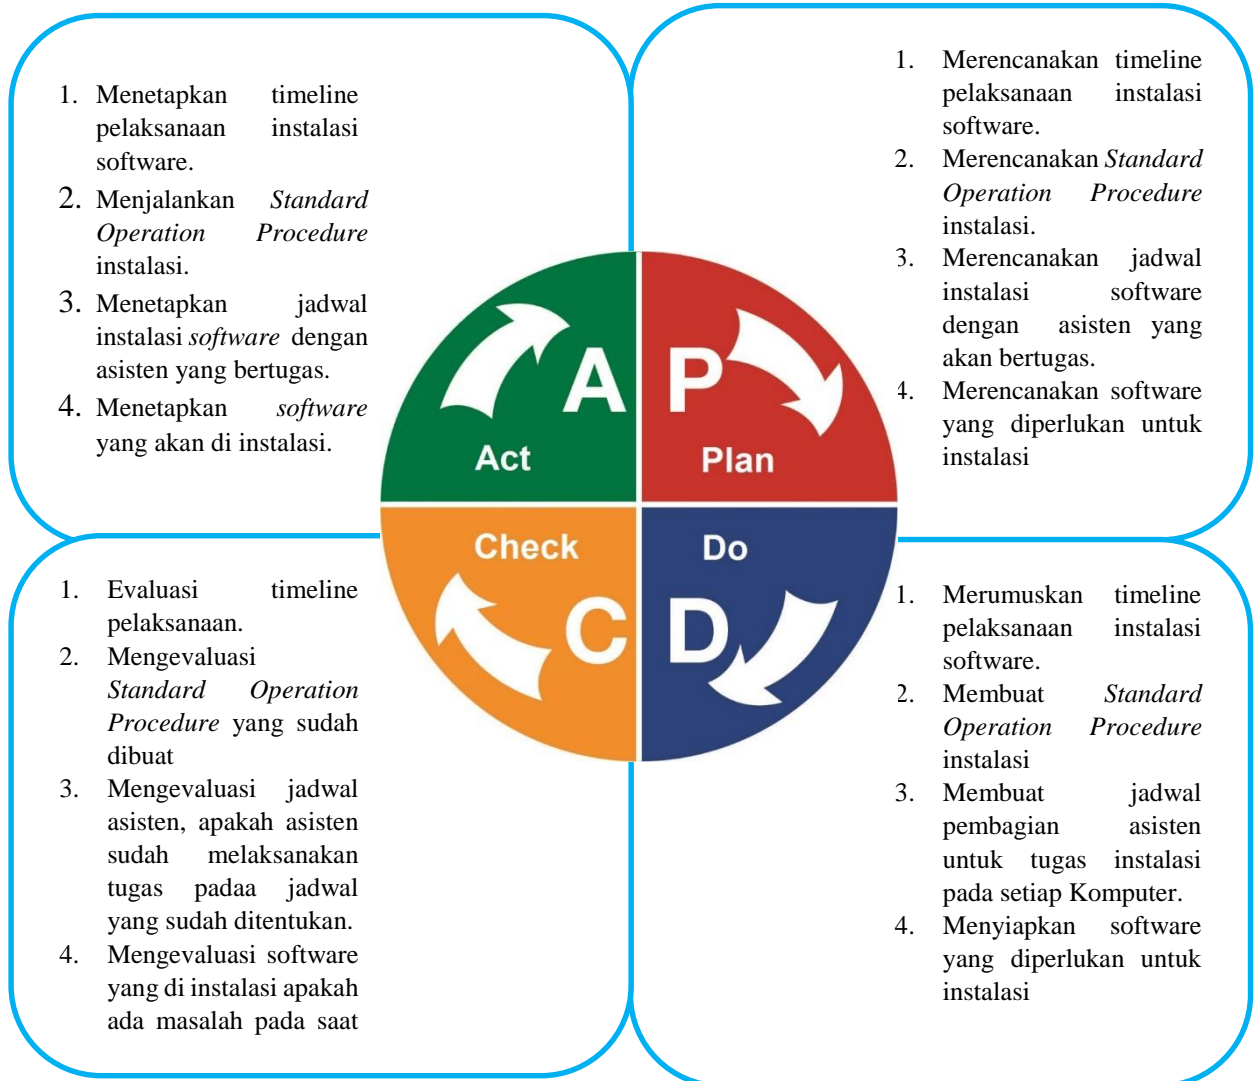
1. Menetapkan timeline pelaksanaan instalasi software.
2. Menjalankan *Standard Operation Procedure* instalasi.
3. Menetapkan jadwal instalasi *software* dengan asisten yang bertugas.
4. Menetapkan *software* yang akan di instalasi.

1. Merencanakan timeline pelaksanaan instalasi software.
2. Merencanakan *Standard Operation Procedure* instalasi.
3. Merencanakan jadwal instalasi software dengan asisten yang akan bertugas.
4. Merencanakan software yang diperlukan untuk instalasi

A
Act

P
Plan

Check
C

Do
D

1. Evaluasi timeline pelaksanaan.
2. Mengevaluasi *Standard Operation Procedure* yang sudah dibuat
3. Mengevaluasi jadwal asisten, apakah asisten sudah melaksanakan tugas padaa jadwal yang sudah ditentukan.
4. Mengevaluasi software yang di instalasi apakah ada masalah pada saat

1. Merumuskan timeline pelaksanaan instalasi software.
2. Membuat *Standard Operation Procedure* instalasi
3. Membuat jadwal pembagian asisten untuk tugas instalasi pada setiap Komputer.
4. Menyiapkan software yang diperlukan untuk instalasi